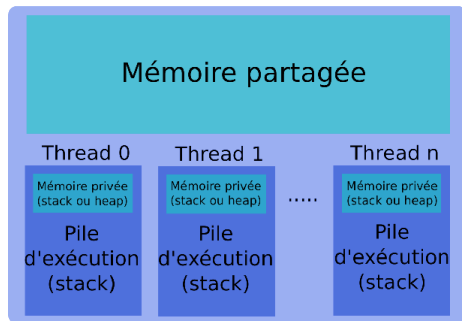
Mémoire partagée

Thread 0

Mémoire privée (stack ou heap)

Pile d'exécution (stack)

Thread 1

Mémoire privée (stack ou heap)

Pile d'exécution (stack)

.....

Thread n

Mémoire privée (stack ou heap)

Pile d'exécution (stack)